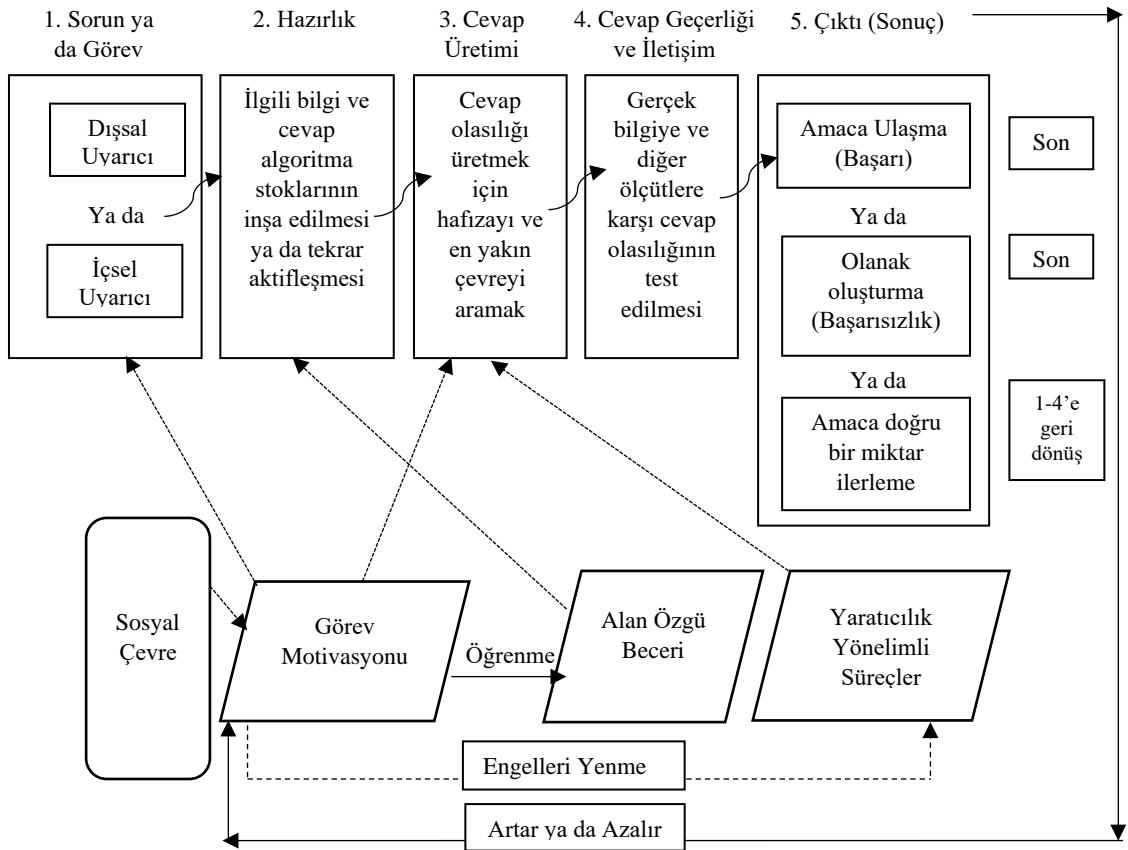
1. Sorun ya da Görev

2. Hazırlık

3. Cevap Üretimi

4. Cevap Geçerliği ve İletişim

5. Çıktı (Sonuç)

Dışsal Uyarıcı

Ya da

İçsel Uyarıcı

İlgili bilgi ve cevap algoritma stoklarının inşa edilmesi ya da tekrar aktifleşmesi

Cevap olasılığı üretmek için hafızayı ve en yakın çevreyi aramak

Gerçek bilgiye ve diğer ölçütlere karşı cevap olasılığının test edilmesi

Amaca Ulaşma (Başarı)

Son

Ya da

Olanak oluşturma (Başarısızlık)

Son

Ya da

Amaca doğru bir miktar ilerleme

1-4'e geri dönüş

Sosyal Çevre

Görev Motivasyonu

Öğrenme

Alan Özgü Beceri

Yaratıcılık Yönelimli Süreçler

Engelleri Yenme

Artar ya da Azalır